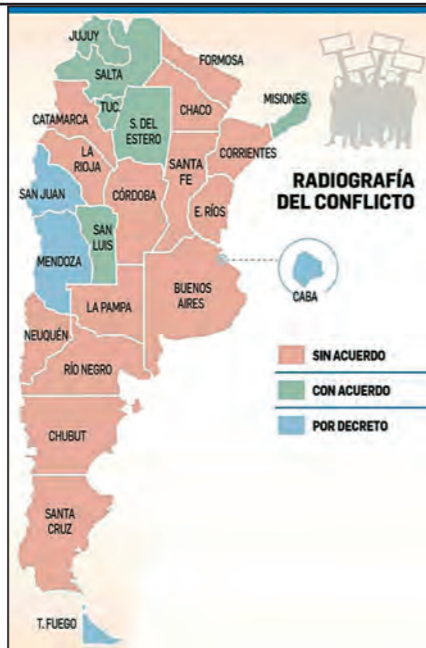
RADIOGRAFÍA DEL CONFLICTO

JUJUY
SALTA
FORMOSA
TUC.
CHACO
MISIONES
CATAMARCA
S. DEL ESTERO
LA RIOJA
SANTA FE
CORRIENTES
SAN JUAN
CÓRDOBA
E. RÍOS
SAN LUIS
MENDOZA
BUENOS AIRES
CABA
LA PAMPA
NEUQUÉN
RÍO NEGRO
CHUBUT
SANTA CRUZ
T. FUEGO

SIN ACUERDO
CON ACUERDO
POR DECRETO